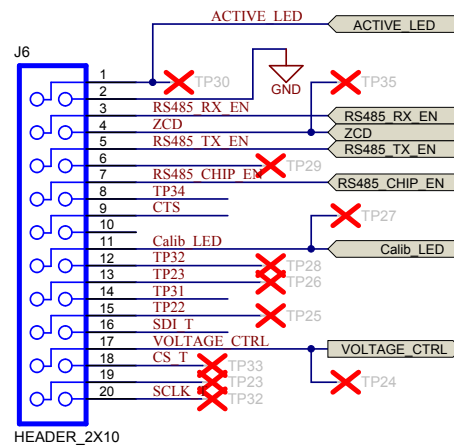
ACTIVE_LED
ACTIVE_LED
J6
1
2
TP30
GND
TP35
3
RS485_RX_EN
RS485_RX_EN
4
ZCD
ZCD
5
RS485_TX_EN
RS485_TX_EN
6
TP29
7
RS485_CHIP_EN
RS485_CHIP_EN
8
TP34
9
CTS
TP27
10
11
Calib_LED
Calib_LED
12
TP32
TP28
13
TP23
TP26
14
TP31
15
TP22
TP25
16
SDI_T
17
VOLTAGE_CTRL
VOLTAGE_CTRL
18
CS_T
TP33
19
TP23
TP24
20
SCLK
TP32
HEADER_2X10